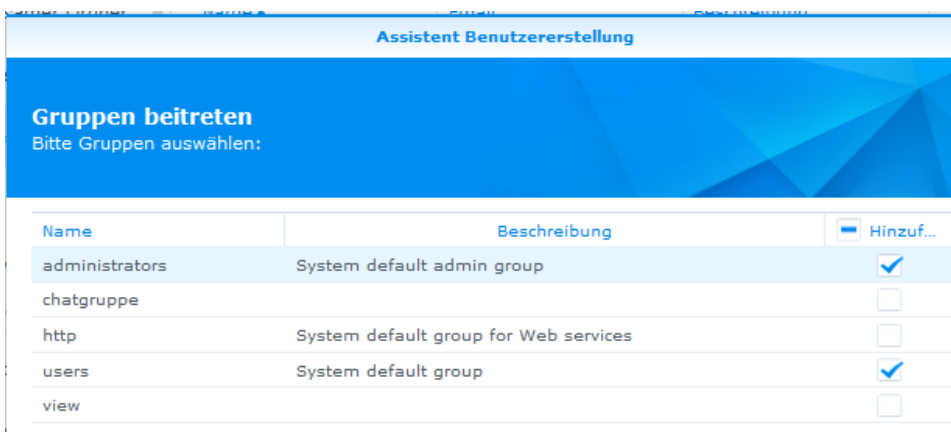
Assistent Benutzererstellung

Gruppen beitreten
Bitte Gruppen auswählen:

| Name | Beschreibung | Hinzuf... |
|---|---|---|
| administrators | System default admin group | ✓ |
| chatgruppe | | |
| http | System default group for Web services | |
| users | System default group | ✓ |
| view | | |